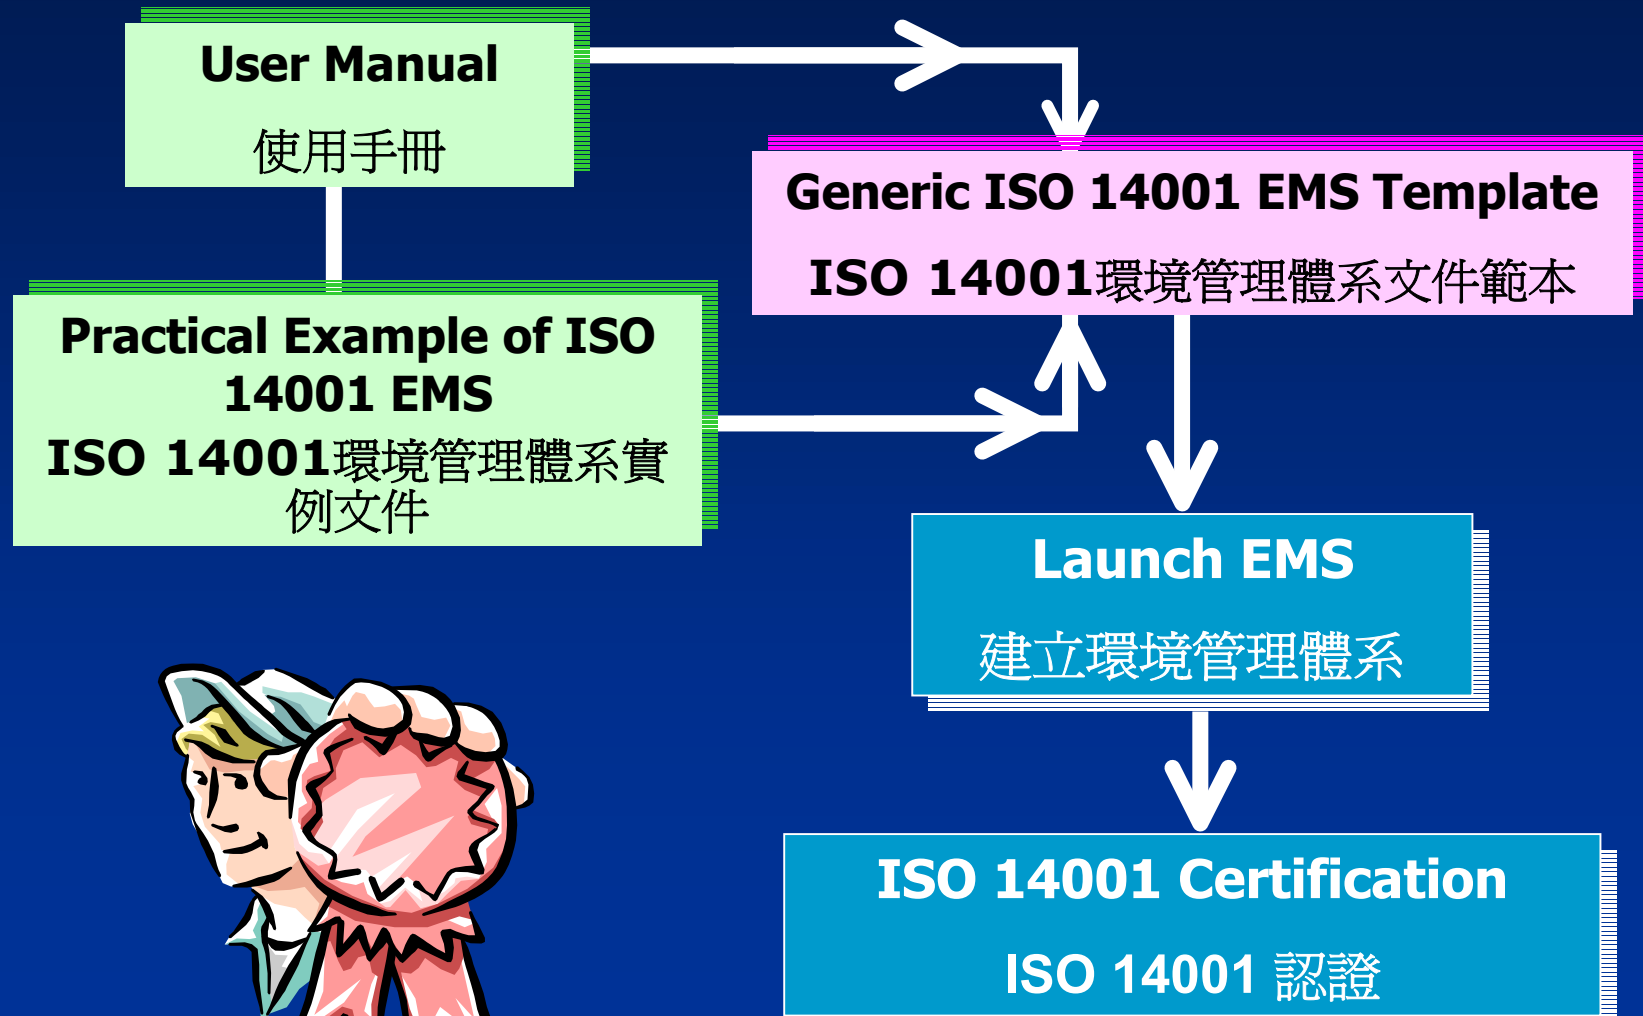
User Manual

使用手冊

Practical Example of ISO 14001 EMS

ISO 14001環境管理體系實例文件

Generic ISO 14001 EMS Template

ISO 14001環境管理體系文件範本

Launch EMS

建立環境管理體系

ISO 14001 Certification

ISO 14001 認證